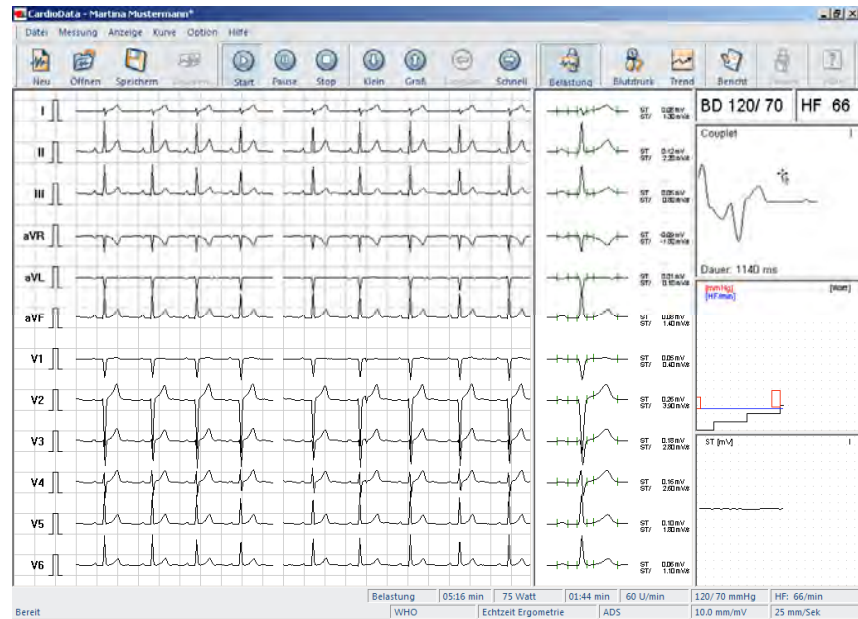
CardioData - Martina Mustermann*

Datei Messung Anzeige Kurve Option Hilfe

Neu Öffnen Speichern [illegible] Start Pause Stop Klein Groß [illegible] Schnell Belastung Blutdruck Trend Bericht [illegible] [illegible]

I
II
III
aVR
aVL
aVF
V1
V2
V3
V4
V5
V6

ST 0.08 mV
ST/ 1.30 mV/s
ST 0.12 mV
ST/ 2.20 mV/s
ST 0.05 mV
ST/ 0.80 mV/s
ST -0.09 mV
ST/ -1.70 mV/s
ST 0.01 mV
ST/ 0.10 mV/s
ST 0.08 mV
ST/ 1.40 mV/s
ST 0.05 mV
ST/ 0.40 mV/s
ST 0.26 mV
ST/ 3.90 mV/s
ST 0.18 mV
ST/ 2.80 mV/s
ST 0.16 mV
ST/ 2.60 mV/s
ST 0.10 mV
ST/ 1.80 mV/s
ST 0.06 mV
ST/ 1.10 mV/s

BD 120/ 70
HF 66

Couplet
Dauer: 1140 ms

[mmHg]
[HF/min]
[Watt]

ST [mV]

Bereit
Belastung | 05:16 min | 75 Watt | 01:44 min | 60 U/min | 120/70 mmHg | HF: 66/min
WHO | Echtzeit Ergometrie | ADS | 10.0 mm/mV | 25 mm/Sek